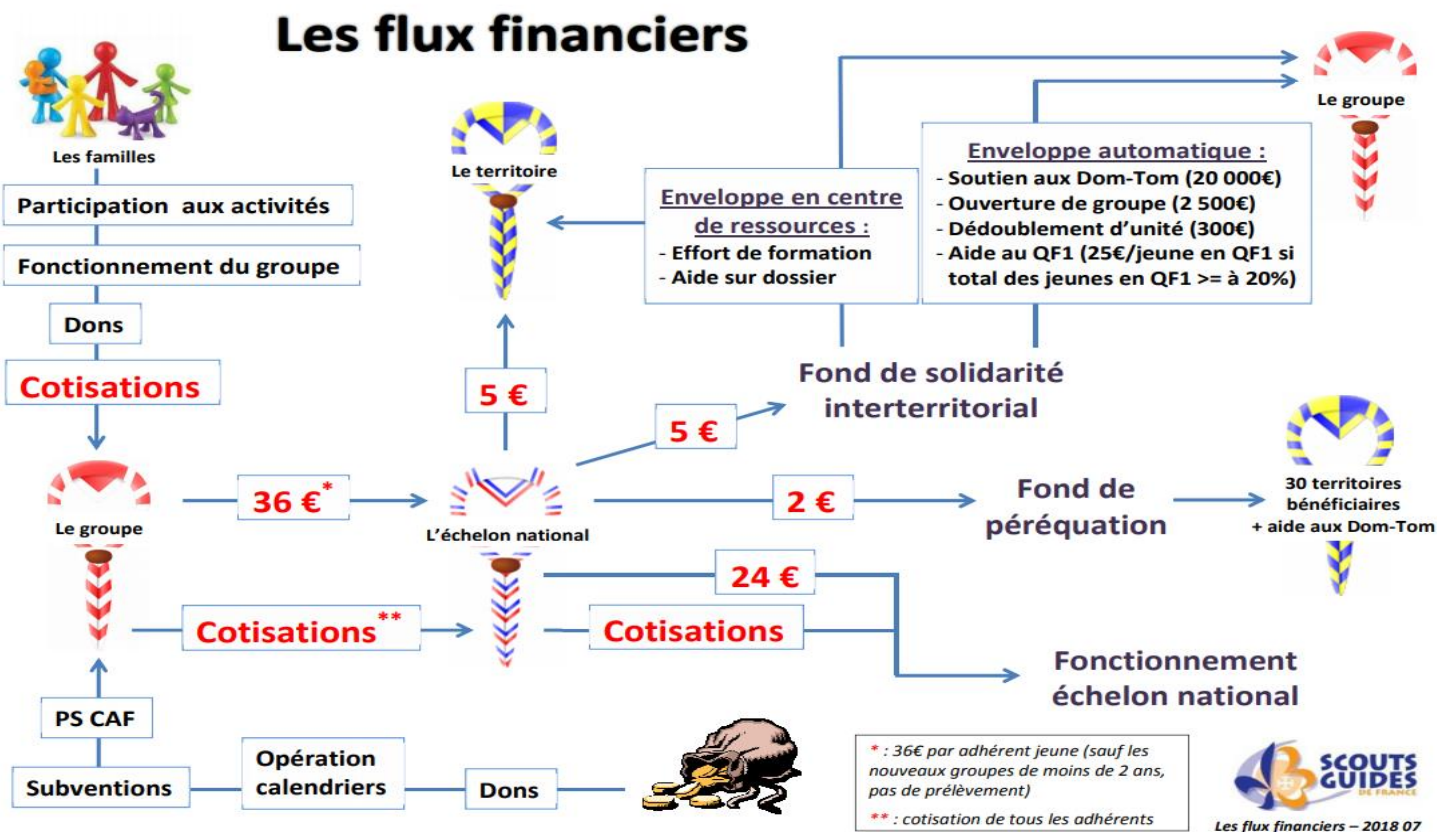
Les flux financiers

Les familles

Participation aux activités

Fonctionnement du groupe

Dons

Cotisations

Le groupe

PS CAF

Subventions

Opération calendriers

Dons

Le territoire

5 €

36 €$^*$

L'échelon national

Cotisations$^{**}$

Cotisations

24 €

5 €

2 €

Enveloppe en centre de ressources :
- Effort de formation
- Aide sur dossier

Enveloppe automatique :
- Soutien aux Dom-Tom (20 000€)
- Ouverture de groupe (2 500€)
- Dédoublement d'unité (300€)
- Aide au QF1 (25€/jeune en QF1 si total des jeunes en QF1 >= à 20%)

Le groupe

Fond de solidarité interterritorial

Fond de péréquation

30 territoires bénéficiaires + aide aux Dom-Tom

Fonctionnement échelon national

* : 36€ par adhérent jeune (sauf les nouveaux groupes de moins de 2 ans, pas de prélèvement)

** : cotisation de tous les adhérents

SCOUTS GUIDES DE FRANCE

Les flux financiers – 2018 07